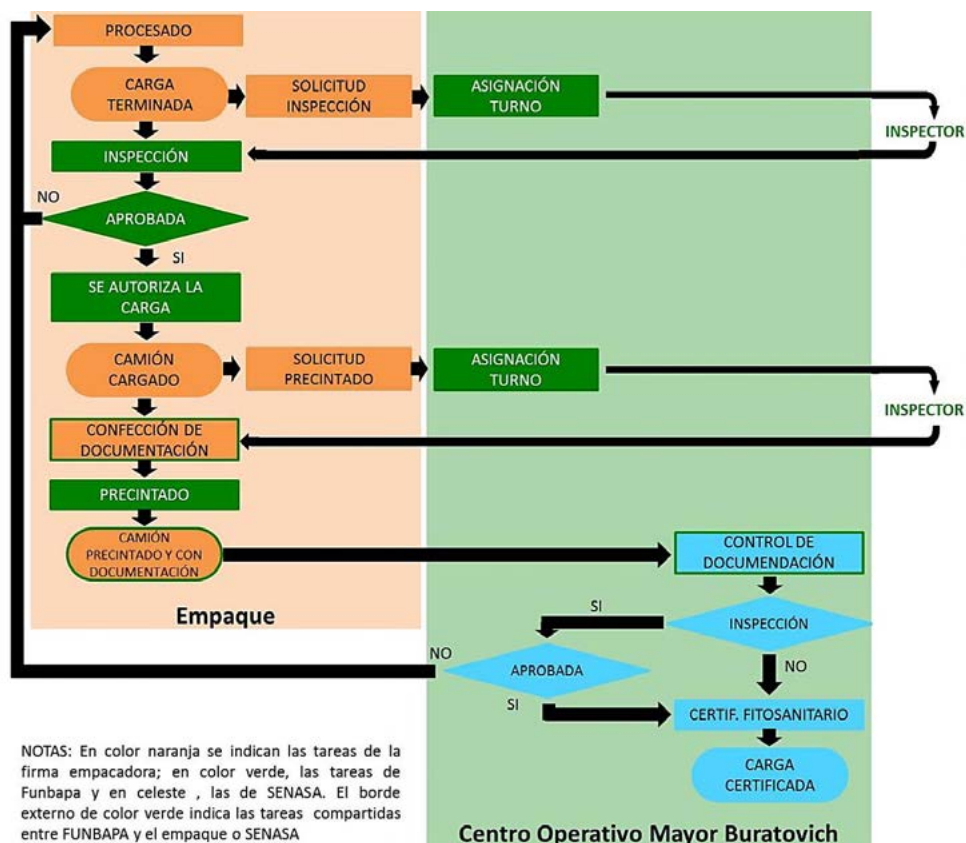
PROCESADO

CARGA TERMINADA

SOLICITUD INSPECCIÓN

ASIGNACIÓN TURNO

INSPECTOR

INSPECCIÓN

NO

APROBADA

SI

SE AUTORIZA LA CARGA

CAMIÓN CARGADO

SOLICITUD PRECINTADO

ASIGNACIÓN TURNO

INSPECTOR

CONFECCIÓN DE DOCUMENTACIÓN

PRECINTADO

CAMIÓN PRECINTADO Y CON DOCUMENTACIÓN

CONTROL DE DOCUMENDACIÓN

Empaque

SI

INSPECCIÓN

NO

APROBADA

NO

SI

CERTIF. FITOSANITARIO

CARGA CERTIFICADA

NOTAS: En color naranja se indican las tareas de la firma empacadora; en color verde, las tareas de Funbapa y en celeste , las de SENASA. El borde externo de color verde indica las tareas compartidas entre FUNBAPA y el empaque o SENASA

Centro Operativo Mayor Buratovich